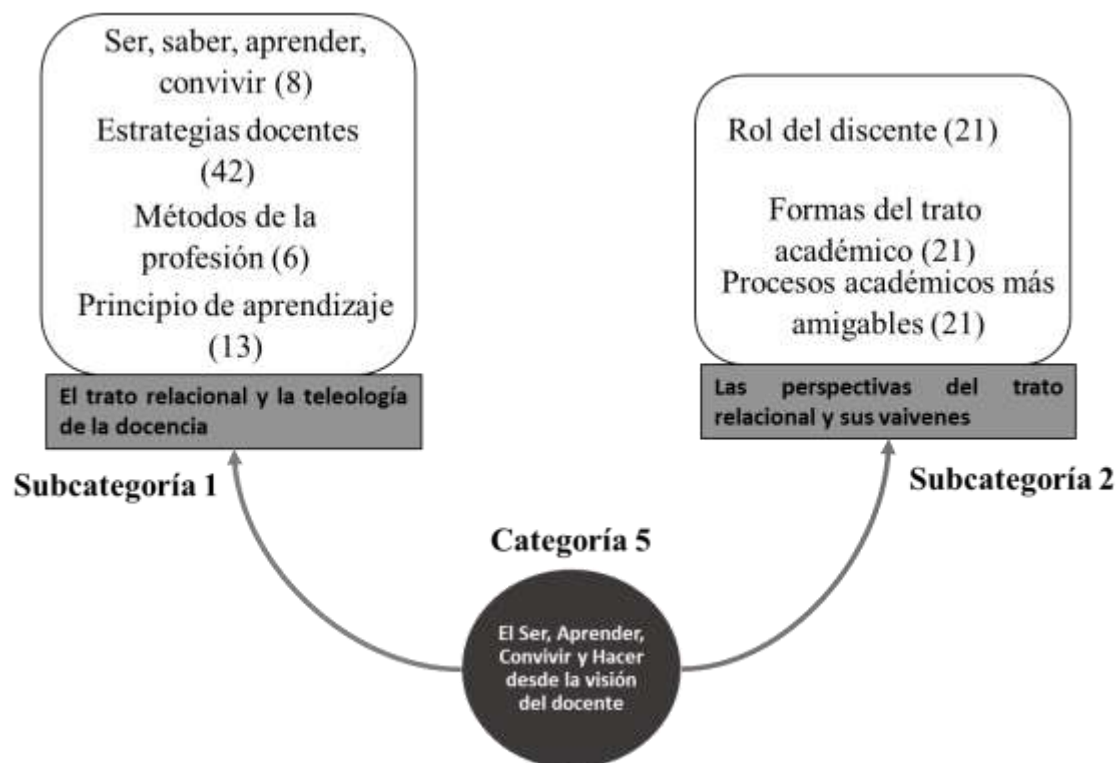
Ser, saber, aprender, convivir (8)

Estrategias docentes (42)

Métodos de la profesión (6)

Principio de aprendizaje (13)

El trato relacional y la teleología de la docencia

Subcategoría 1

Rol del discente (21)

Formas del trato académico (21)

Procesos académicos más amigables (21)

Las perspectivas del trato relacional y sus vaivenes

Subcategoría 2

Categoría 5

El Ser, Aprender, Convivir y Hacer desde la visión del docente